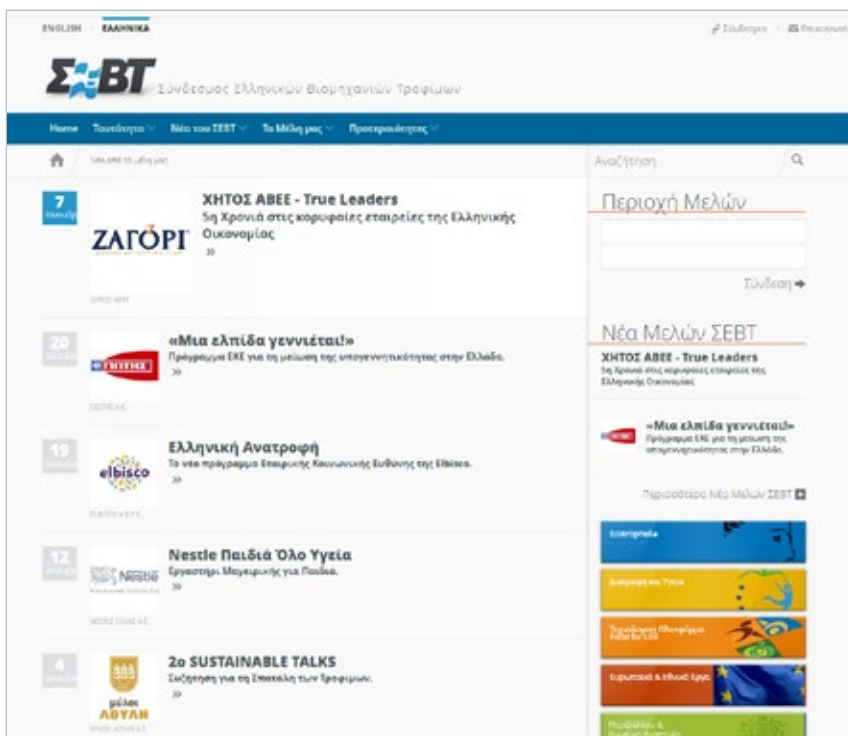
ENGLISH · ΕΛΛΗΝΙΚΑ

Σύνδεση · Επικοινωνία

ΣΕΒΤ Σύνδεσμος Ελληνικών Βιομηχανιών Τροφίμων

Home Ταυτότητα Νέα του ΣΕΒΤ Τα Μέλη μας Προσκεκλημένες

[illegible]

Αναζήτηση

7 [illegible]

ΖΑΓΟΡΙ

ΧΗΤΟΣ ΑΒΕΕ - True Leaders

5η Χρονιά στις κορυφαίες εταιρείες της Ελληνικής Οικονομίας

»

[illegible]

20 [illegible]

«Μια ελπίδα γεννιέται!»

Πρόγραμμα ΕΚΕ για τη μείωση της υπογεννητικότητας στην Ελλάδα.

»

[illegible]

19 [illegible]

elbisco

Ελληνική Ανατροφή

Το νέο πρόγραμμα Εταιρικής Κοινωνικής Ευθύνης της Elbisco.

»

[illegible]

12 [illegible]

Nestle

Nestle Παιδιά Όλο Υγεία

Εργαστήρι Μαγειρικής για Παιδιά.

»

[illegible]

4 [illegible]

μέλισ ΛΟΥΛΗ

2o SUSTAINABLE TALKS

Συζήτηση για τη Σπατάλη των Τροφίμων.

»

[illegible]

Περιοχή Μελών

Σύνδεση

Νέα Μελών ΣΕΒΤ

ΧΗΤΟΣ ΑΒΕΕ - True Leaders

5η Χρονιά στις κορυφαίες εταιρείες της Ελληνικής Οικονομίας

«Μια ελπίδα γεννιέται!»

Πρόγραμμα ΕΚΕ για τη μείωση της υπογεννητικότητας στην Ελλάδα.

Περισσότερα Νέα Μελών ΣΕΒΤ

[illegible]

Διατροφή και Υγεία

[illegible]

Ευρωπαϊκά & Εθνικά Έργα

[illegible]